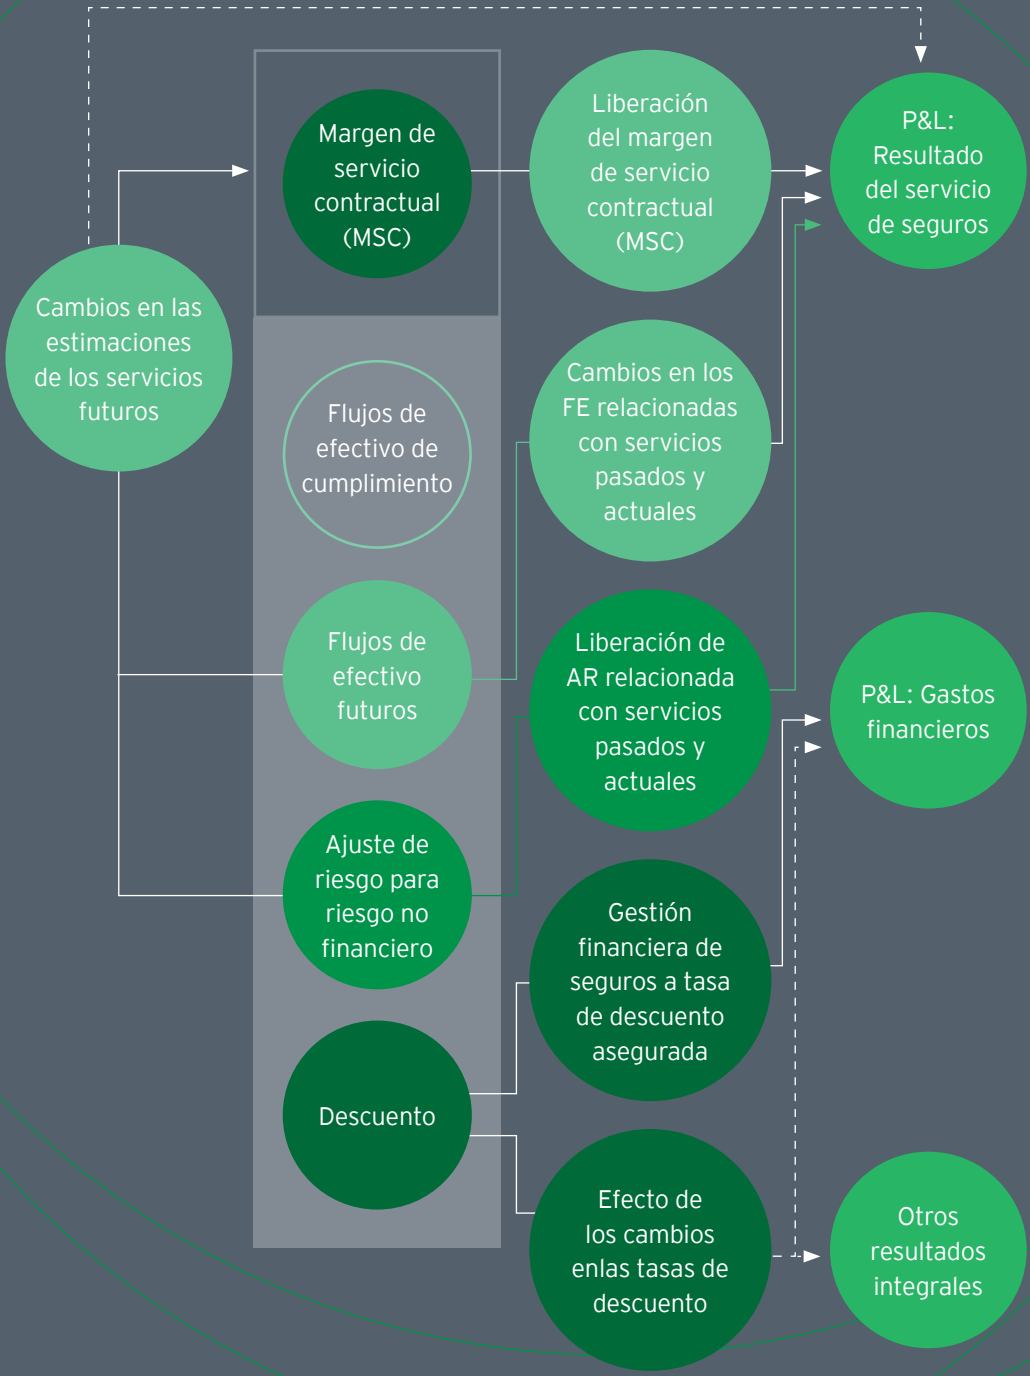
Cambios en las estimaciones de los servicios futuros

Margen de servicio contractual (MSC)

Flujos de efectivo de cumplimiento

Flujos de efectivo futuros

Ajuste de riesgo para riesgo no financiero

Descuento

Liberación del margen de servicio contractual (MSC)

Cambios en los FE relacionadas con servicios pasados y actuales

Liberación de AR relacionada con servicios pasados y actuales

Gestión financiera de seguros a tasa de descuento asegurada

Efecto de los cambios enlas tasas de descuento

P&L: Resultado del servicio de seguros

P&L: Gastos financieros

Otros resultados integrales